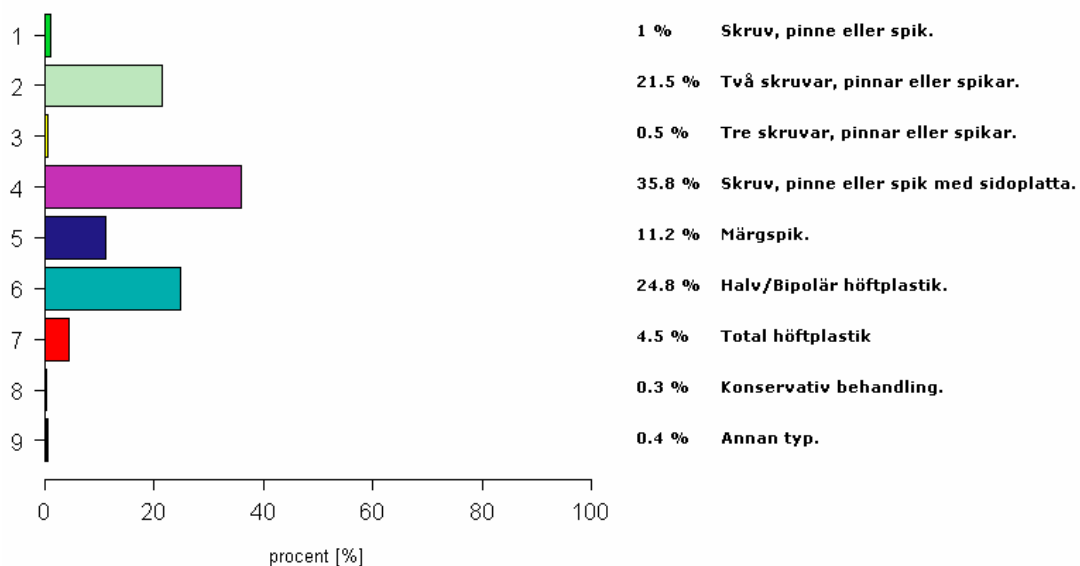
1
2
3
4
5
6
7
8
9

0 20 40 60 80 100

procent [%]

1 % Skruv, pinne eller spik.
21.5 % Två skruvar, pinnar eller spikar.
0.5 % Tre skruvar, pinnar eller spikar.
35.8 % Skruv, pinne eller spik med sidoplatta.
11.2 % Märgspik.
24.8 % Halv/Bipolär höftplastik.
4.5 % Total höftplastik
0.3 % Konservativ behandling.
0.4 % Annan typ.